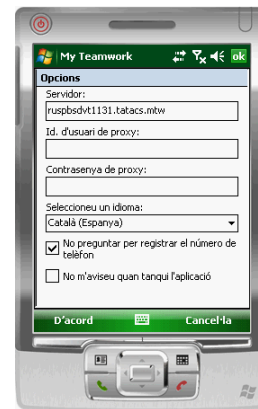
My Teamwork
ok
Opcions
Servidor:
ruspbsdvt1131.tatacs.mtw
Id. d'usuari de proxy:
Contrasenya de proxy:
Seleccioneu un idioma:
Català (Espanya)
No preguntar per registrar el número de telèfon
No m'aviseu quan tanqui l'aplicació
D'acord
Cancel·la